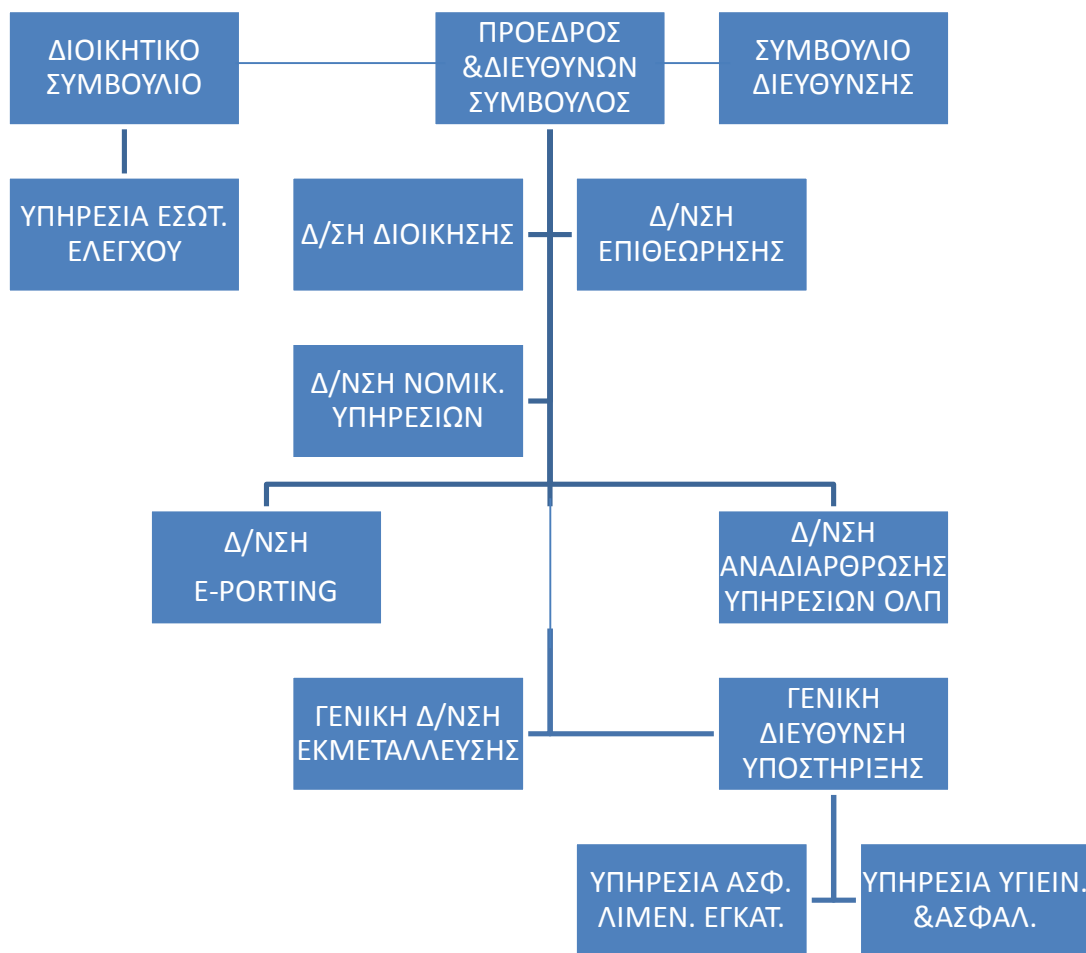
ΔΙΟΙΚΗΤΙΚΟ ΣΥΜΒΟΥΛΙΟ

ΠΡΟΕΔΡΟΣ &ΔΙΕΥΘΥΝΩΝ ΣΥΜΒΟΥΛΟΣ

ΣΥΜΒΟΥΛΙΟ ΔΙΕΥΘΥΝΣΗΣ

ΥΠΗΡΕΣΙΑ ΕΣΩΤ. ΕΛΕΓΧΟΥ

Δ/ΣΗ ΔΙΟΙΚΗΣΗΣ

Δ/ΝΣΗ ΕΠΙΘΕΩΡΗΣΗΣ

Δ/ΝΣΗ ΝΟΜΙΚ. ΥΠΗΡΕΣΙΩΝ

Δ/ΝΣΗ E-PORTING

Δ/ΝΣΗ ΑΝΑΔΙΑΡΘΡΩΣΗΣ ΥΠΗΡΕΣΙΩΝ ΟΛΠ

ΓΕΝΙΚΗ Δ/ΝΣΗ ΕΚΜΕΤΑΛΛΕΥΣΗΣ

ΓΕΝΙΚΗ ΔΙΕΥΘΥΝΣΗ ΥΠΟΣΤΗΡΙΞΗΣ

ΥΠΗΡΕΣΙΑ ΑΣΦ. ΛΙΜΕΝ. ΕΓΚΑΤ.

ΥΠΗΡΕΣΙΑ ΥΓΙΕΙΝ. &ΑΣΦΑΛ.